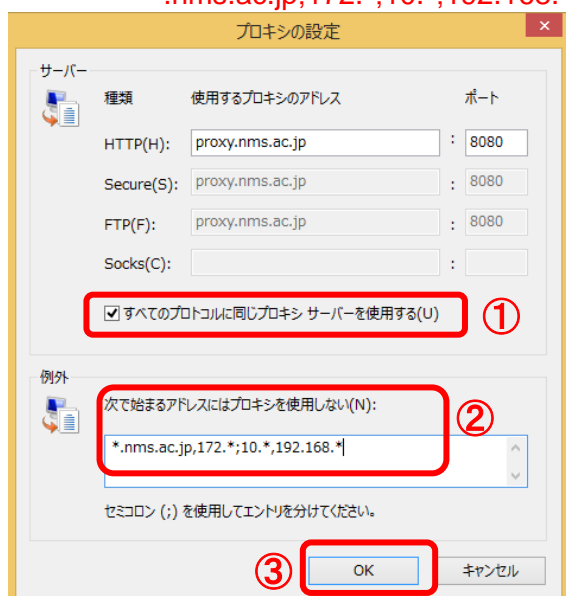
.nms.ac.jp,172.*;10.*,192.168.

プロキシの設定

サーバー

種類　使用するプロキシのアドレス　ポート

HTTP(H): proxy.nms.ac.jp : 8080

Secure(S): proxy.nms.ac.jp : 8080

FTP(F): proxy.nms.ac.jp : 8080

Socks(C): :

すべてのプロトコルに同じプロキシ サーバーを使用する(U)

①

例外

次で始まるアドレスにはプロキシを使用しない(N):

②

*.nms.ac.jp,172.*;10.*,192.168.*

セミコロン (;) を使用してエントリを分けてください。

③

OK

キャンセル